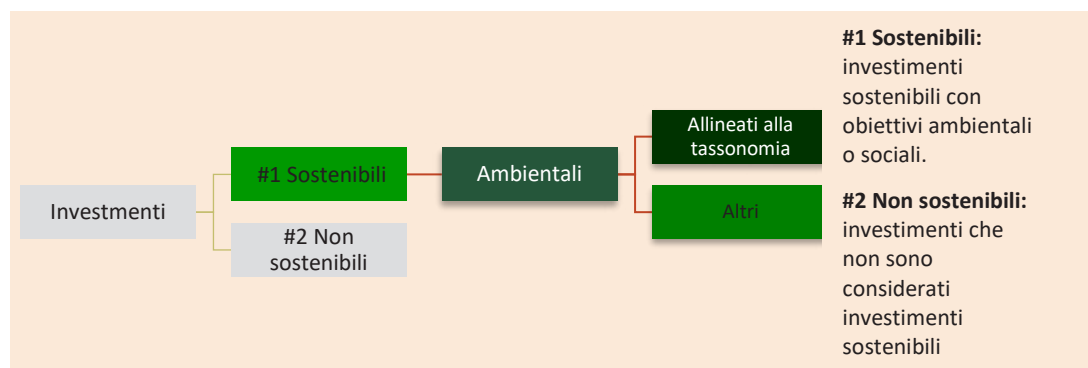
Investmenti

#1 Sostenibili

#2 Non sostenibili

Ambientali

Allineati alla tassonomia

Altri

**#1 Sostenibili:** investimenti sostenibili con obiettivi ambientali o sociali.

**#2 Non sostenibili:** investimenti che non sono considerati investimenti sostenibili